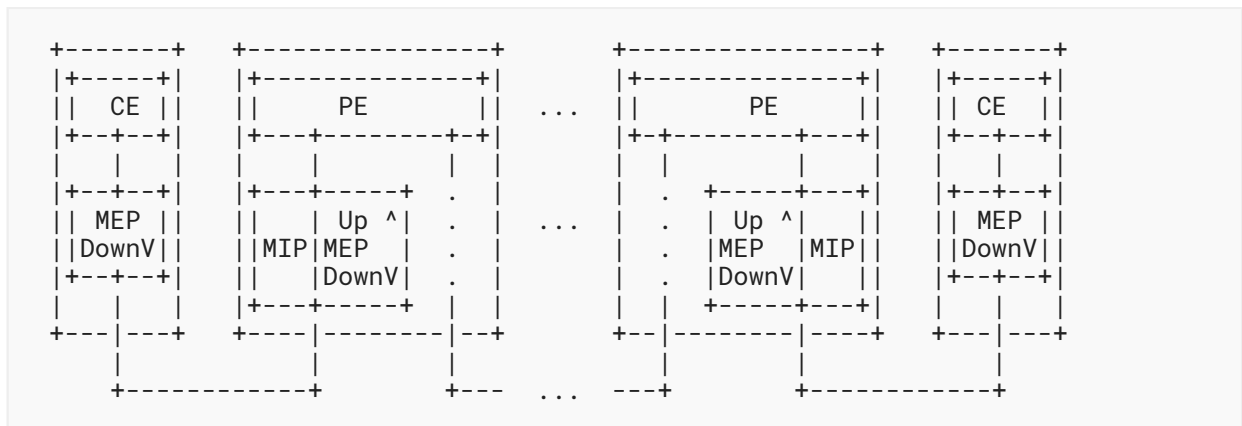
+-------+   +----------------+       +----------------+   +-------+
|+-----+|   |+--------------+|       |+--------------+|   |+-----+|
|| CE  ||   ||      PE      ||  ...  ||      PE      ||   || CE  ||
|+--+--+|   |+---+--------+-+|       |+-+--------+---+|   |+--+--+|
|   |   |   |    |        | |       | |        |    |   |   |   |
|+--+--+|   |+---+-----+  . |       | .  +-----+---+|   |+--+--+|
|| MEP ||   ||   | Up ^|  . |  ...  | .  | Up ^|   ||   || MEP ||
||DownV||   ||MIP|MEP  |  . |       | .  |MEP  |MIP||   ||DownV||
|+--+--+|   ||   |DownV|  . |       | .  |DownV|   ||   |+--+--+|
|   |   |   |+---+-----+  | |       | |  +-----+---+|   |   |   |
+---|---+   +----|--------|--+       +--|--------|----+   +---|---+
    |            |        |             |        |            |
    +------------+        +---   ...  ---+        +------------+